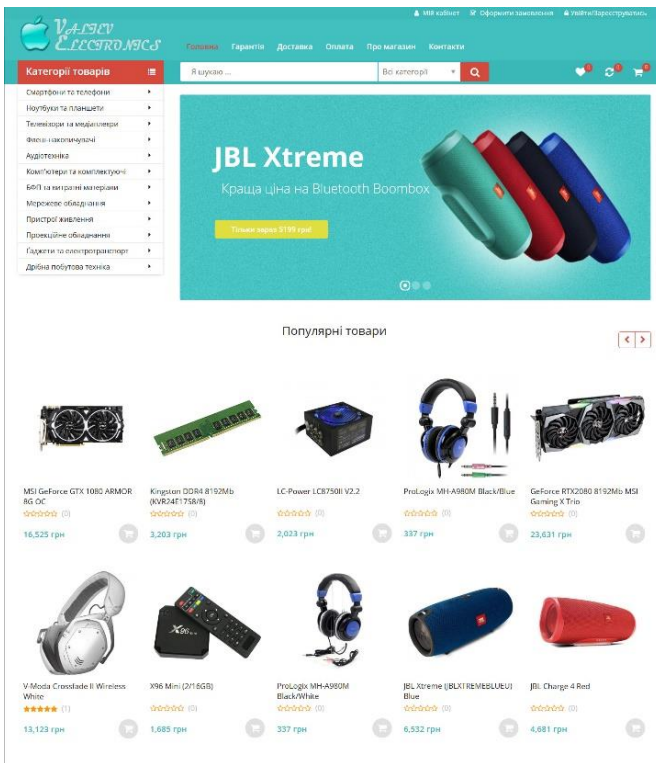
Мій кабінет   Оформити замовлення   Увійти/Зареєструватись

VALIEV ELECTRONICS

Головна   Гарантії   Доставка   Оплата   Про магазин   Контакти

Категорії товарів

Я шукаю ...   Всі категорії

Смартфони та телефони
Ноутбуки та планшети
Телевізори та медіаплеєри
Флеш-накопичувачі
Аудіотехніка
Комп'ютери та комплектуючі
БФП та витратні матеріали
Мережеве обладнання
Пристрої живлення
Проекційне обладнання
Гаджети та електротранспорт
Дрібна побутова техніка

JBL Xtreme
Краща ціна на Bluetooth Boombox
Тільки зараз 5199 грн!

Популярні товари

MSI GeForce GTX 1080 ARMOR 8G OC
(0)
16,525 грн

Kingston DDR4 8192Mb (KVR24E17S8/8)
(0)
3,203 грн

LC-Power LC8750II V2.2
(0)
2,023 грн

ProLogix MH-A980M Black/Blue
(0)
337 грн

GeForce RTX2080 8192Mb MSI Gaming X Trio
(0)
23,631 грн

V-Moda Crossfade II Wireless White
(1)
13,123 грн

X96 Mini (2/16GB)
(0)
1,685 грн

ProLogix MH-A980M Black/White
(0)
337 грн

JBL Xtreme (JBLXTREMEBLUEU) Blue
(0)
6,532 грн

JBL Charge 4 Red
(0)
4,681 грн